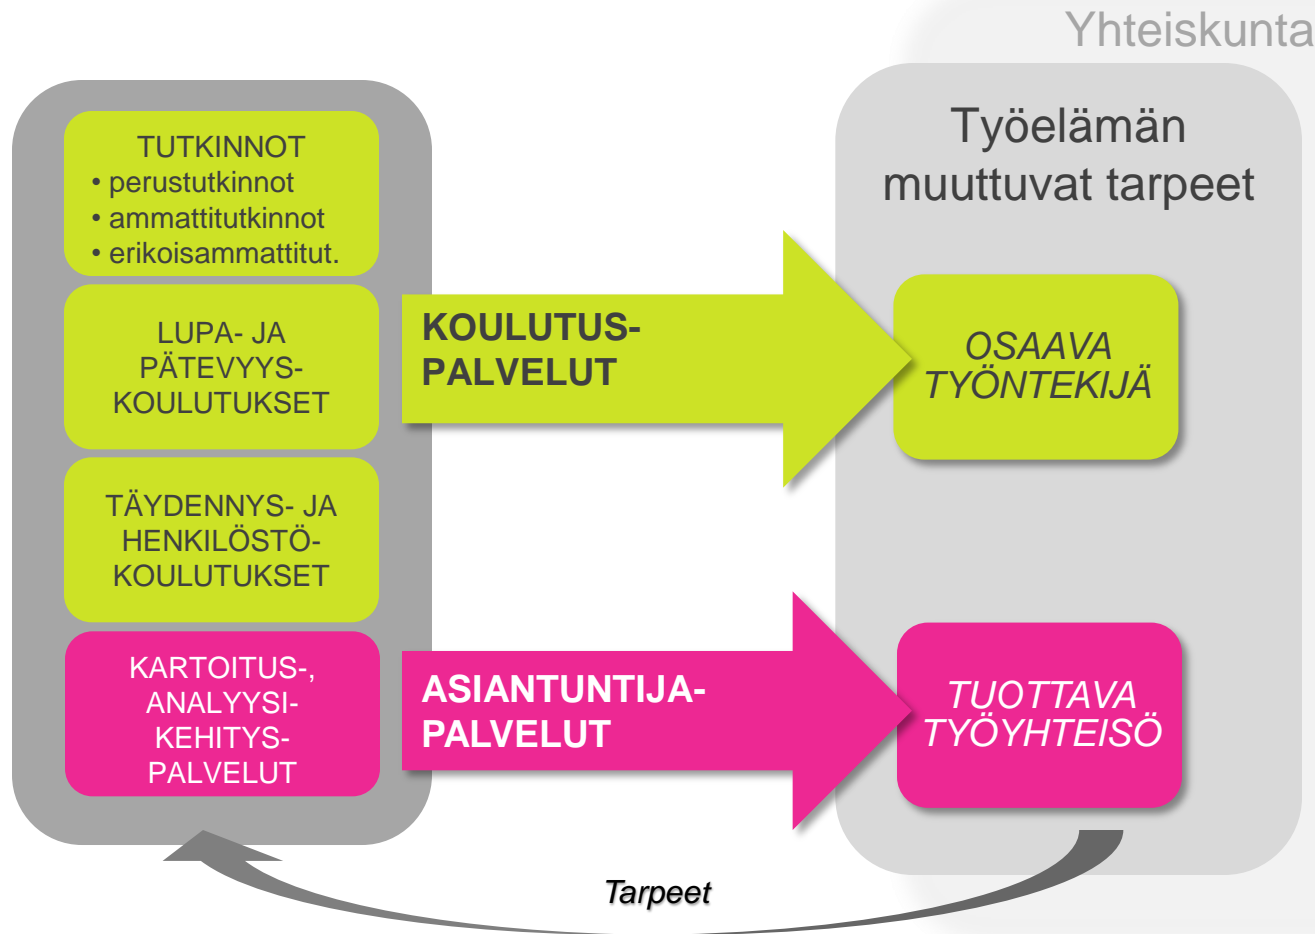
Yhteiskunta

TUTKINNOT
• perustutkinnot
• ammattitutkinnot
• erikoisammattitut.

LUPA- JA PÄTEVYYS-KOULUTUKSET

TÄYDENNYS- JA HENKILÖSTÖ-KOULUTUKSET

KARTOITUS-, ANALYYSI-KEHITYS-PALVELUT

KOULUTUS-PALVELUT

ASIANTUNTIJA-PALVELUT

Työelämän muuttuvat tarpeet

OSAAVA TYÖNTEKIJÄ

TUOTTAVA TYÖYHTEISÖ

Tarpeet